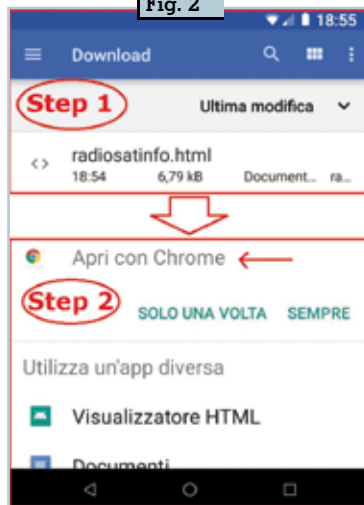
Fig. 2

18:55

Download

Step 1

Ultima modifica

radiosatinfo.html
18:54 6,79 kB Document... ra...

Apri con Chrome

Step 2

SOLO UNA VOLTA SEMPRE

Utilizza un'app diversa

Visualizzatore HTML

Documenti